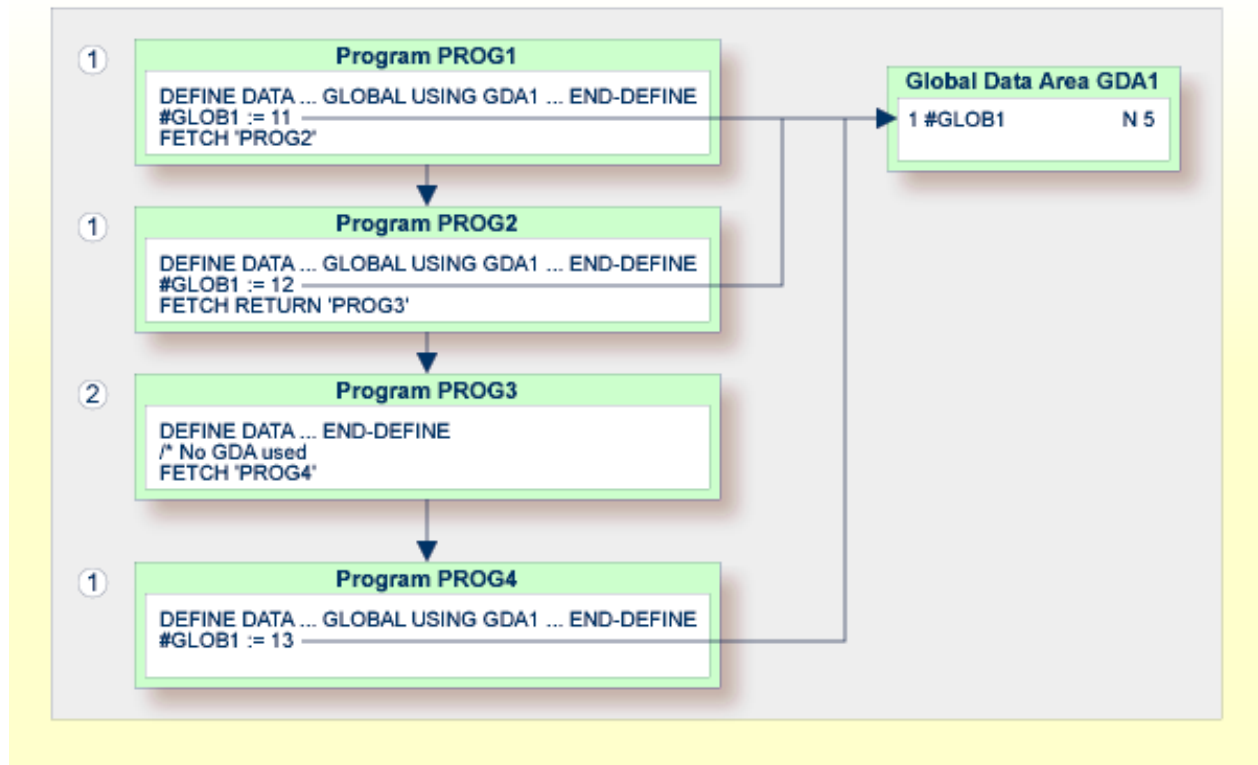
1
Program PROG1
DEFINE DATA ... GLOBAL USING GDA1 ... END-DEFINE
#GLOB1 := 11
FETCH 'PROG2'

Global Data Area GDA1
1 #GLOB1 N 5

1
Program PROG2
DEFINE DATA ... GLOBAL USING GDA1 ... END-DEFINE
#GLOB1 := 12
FETCH RETURN 'PROG3'

2
Program PROG3
DEFINE DATA ... END-DEFINE
/* No GDA used
FETCH 'PROG4'

1
Program PROG4
DEFINE DATA ... GLOBAL USING GDA1 ... END-DEFINE
#GLOB1 := 13